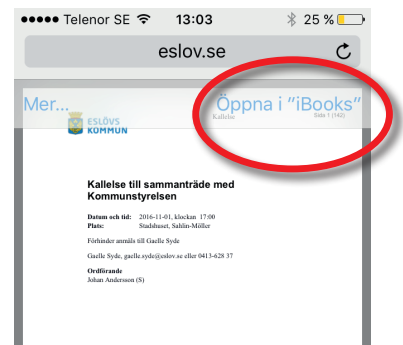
●●●●● Telenor SE 13:03 25 %

eslov.se

Mer...

Öppna i "iBooks"

ESLÖVS KOMMUN

Kallelse

Sida 1 (142)

Kallelse till sammanträde med Kommunstyrelsen

Datum och tid: 2016-11-01, klockan 17:00
Plats: Stadshuset, Sahlin-Möller

Förhinder anmäls till Gaelle Syde

Gaelle Syde, gaelle.syde@eslov.se eller 0413-628 37

Ordförande
Johan Andersson (S)